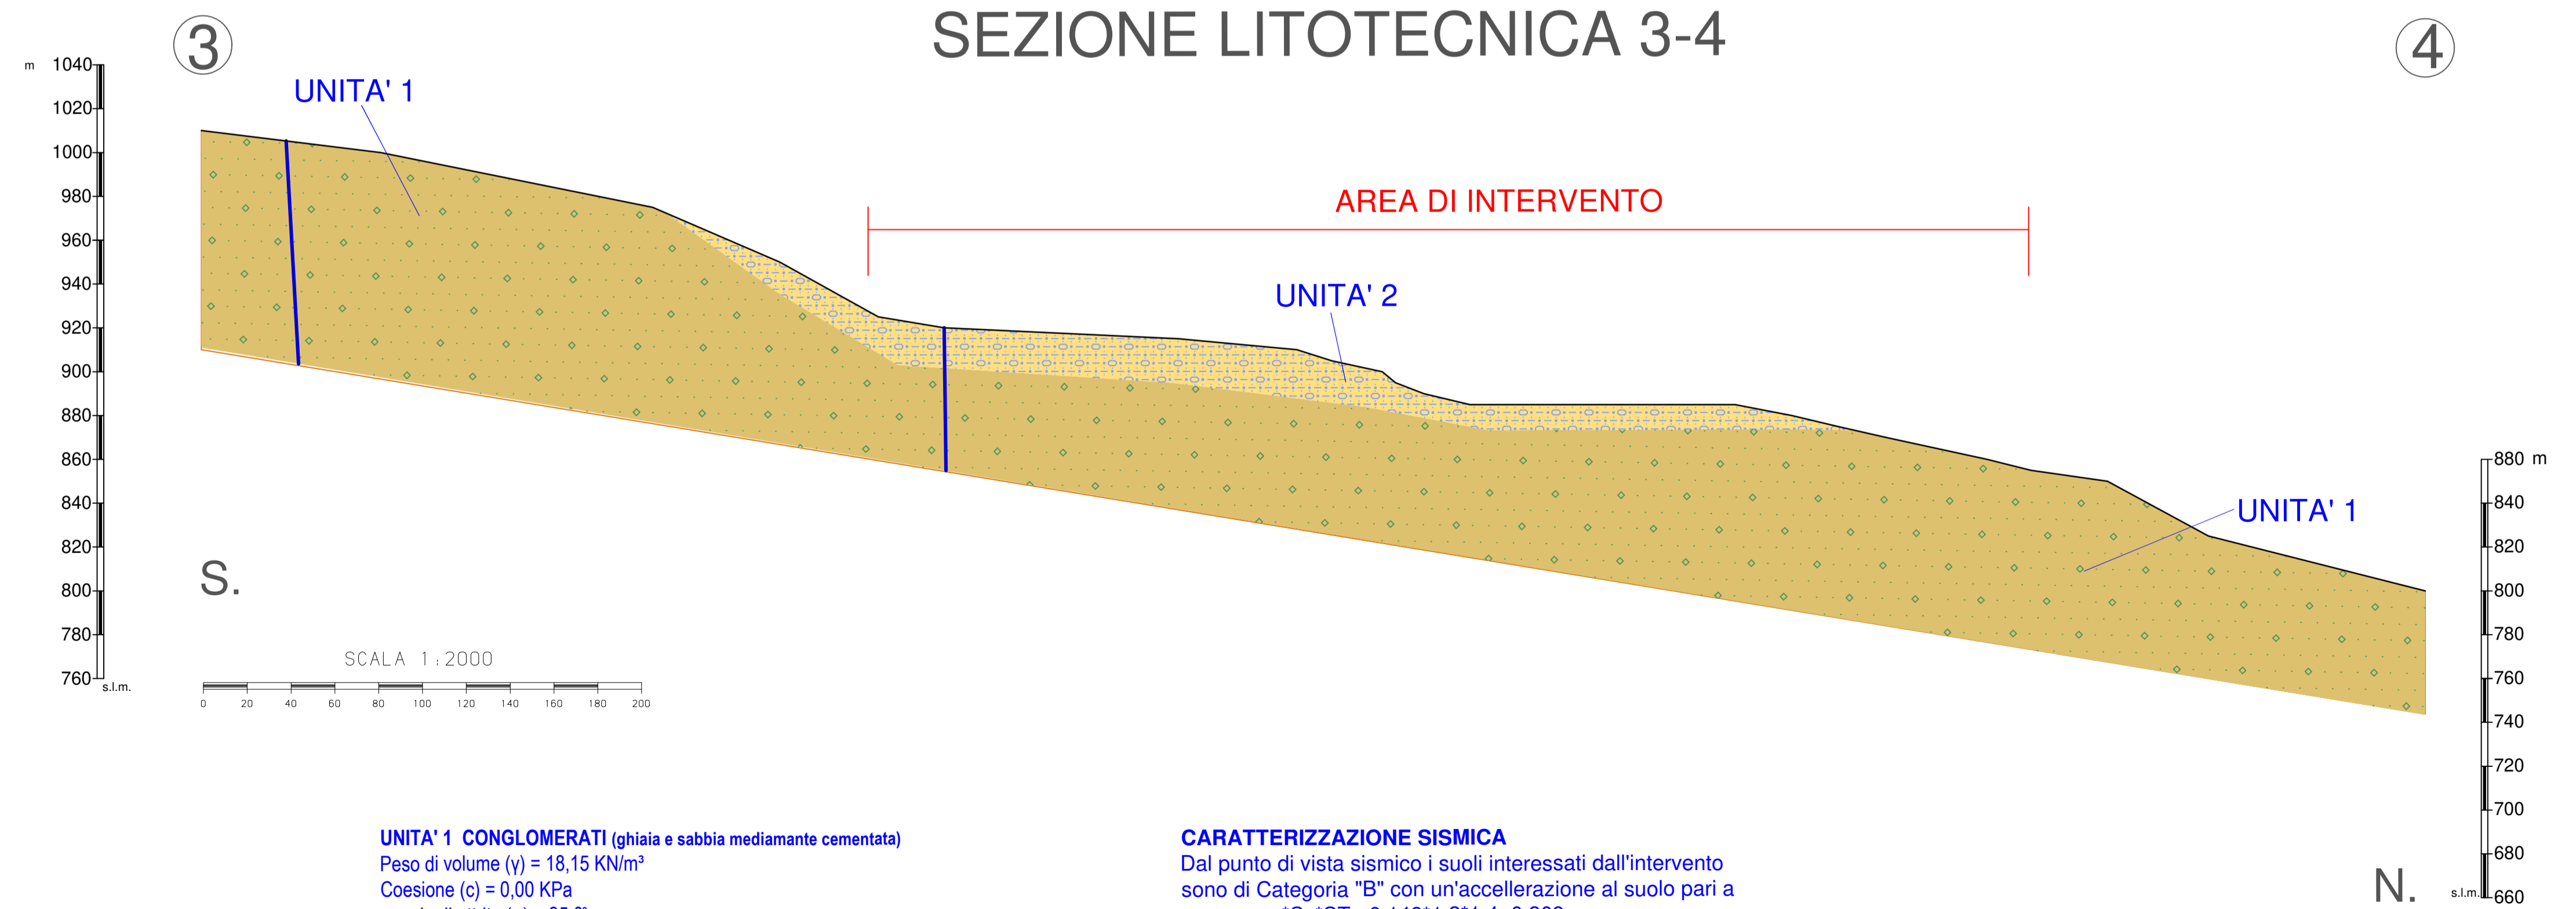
③

SEZIONE LITOTECNICA 3-4

④

m 1040
1020
1000
980
960
940
920
900
880
860
840
820
800
780
760
s.l.m.

UNITA' 1

AREA DI INTERVENTO

UNITA' 2

UNITA' 1

S.

SCALA 1:2000

0 20 40 60 80 100 120 140 160 180 200

880 m
860
840
820
800
780
760
740
720
700
680
660
s.l.m.

N.

**UNITA' 1 CONGLOMERATI** (ghiaia e sabbia mediamante cementata)
Peso di volume (γ) = 18,15 KN/m³
Coesione (c) = 0,00 KPa
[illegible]

**CARATTERIZZAZIONE SISMICA**
Dal punto di vista sismico i suoli interessati dall'intervento sono di Categoria "B" con un'accellerazione al suolo pari a
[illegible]